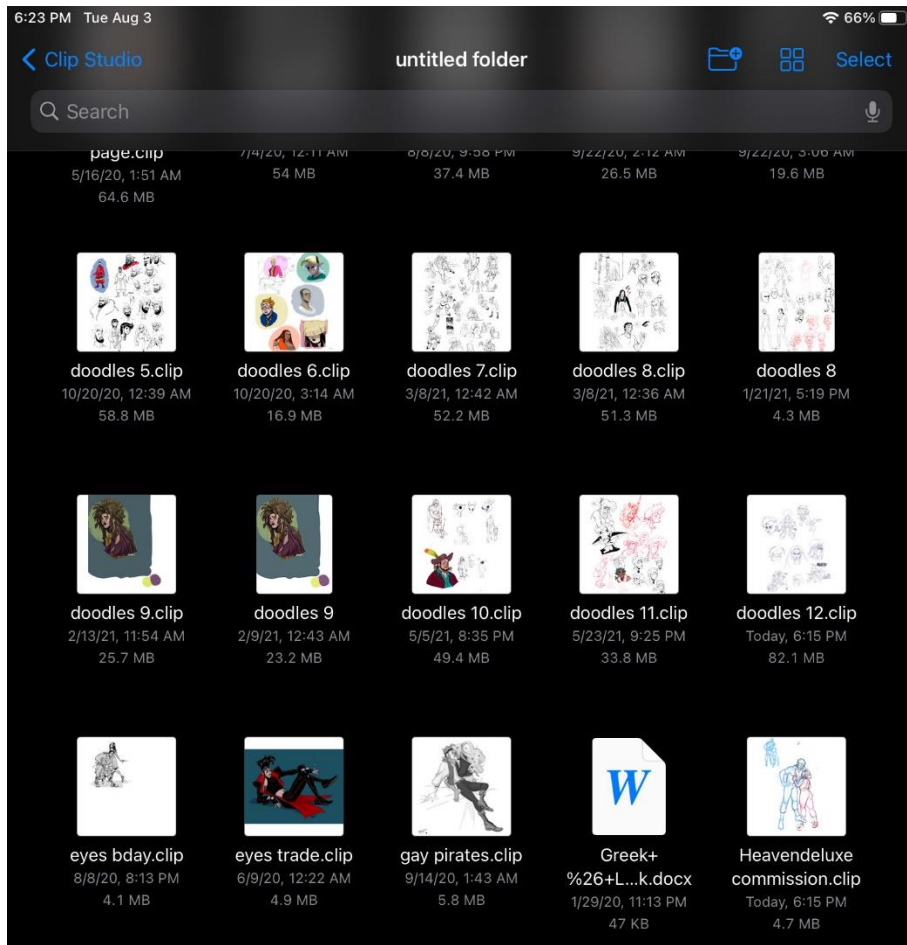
6:23 PM Tue Aug 3

66%

Clip Studio

untitled folder

Select

Search

page.clip
5/16/20, 1:51 AM
64.6 MB

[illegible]
54 MB

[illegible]
37.4 MB

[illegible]
26.5 MB

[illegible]
19.6 MB

doodles 5.clip
10/20/20, 12:39 AM
58.8 MB

doodles 6.clip
10/20/20, 3:14 AM
16.9 MB

doodles 7.clip
3/8/21, 12:42 AM
52.2 MB

doodles 8.clip
3/8/21, 12:36 AM
51.3 MB

doodles 8
1/21/21, 5:19 PM
4.3 MB

doodles 9.clip
2/13/21, 11:54 AM
25.7 MB

doodles 9
2/9/21, 12:43 AM
23.2 MB

doodles 10.clip
5/5/21, 8:35 PM
49.4 MB

doodles 11.clip
5/23/21, 9:25 PM
33.8 MB

doodles 12.clip
Today, 6:15 PM
82.1 MB

eyes bday.clip
8/8/20, 8:13 PM
4.1 MB

eyes trade.clip
6/9/20, 12:22 AM
4.9 MB

gay pirates.clip
9/14/20, 1:43 AM
5.8 MB

W
Greek+%26+L...k.docx
1/29/20, 11:13 PM
47 KB

Heavendeluxe commission.clip
Today, 6:15 PM
4.7 MB